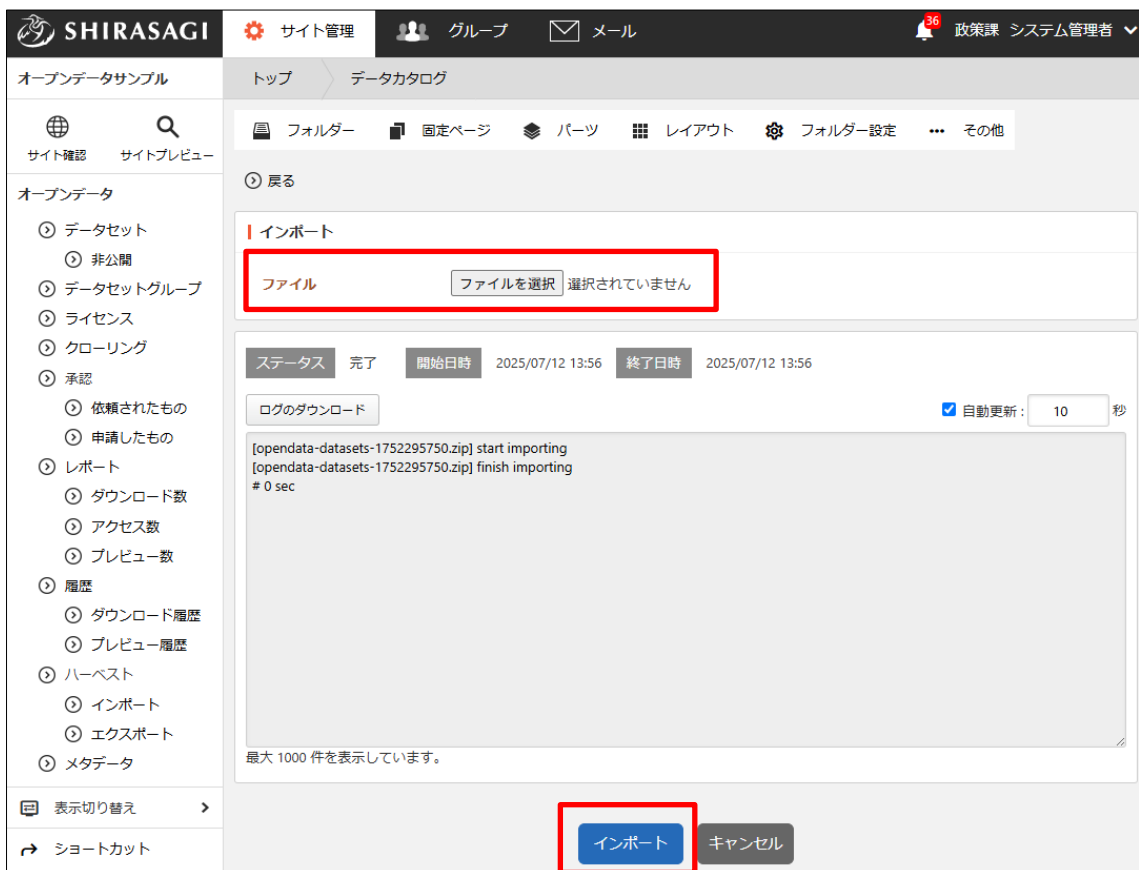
SHIRASAGI サイト管理 グループ メール 36 政策課 システム管理者

オープンデータサンプル

サイト確認 サイトプレビュー

オープンデータ
データセット
非公開
データセットグループ
ライセンス
クローリング
承認
依頼されたもの
申請したもの
レポート
ダウンロード数
アクセス数
プレビュー数
履歴
ダウンロード履歴
プレビュー履歴
ハーベスト
インポート
エクスポート
メタデータ

表示切り替え
ショートカット

トップ データカタログ

フォルダー 固定ページ パーツ レイアウト フォルダー設定 その他

戻る

インポート

ファイル ファイルを選択 選択されていません

ステータス 完了 開始日時 2025/07/12 13:56 終了日時 2025/07/12 13:56

ログのダウンロード

自動更新： 10 秒

[opendata-datasets-1752295750.zip] start importing
[opendata-datasets-1752295750.zip] finish importing
# 0 sec

最大 1000 件を表示しています。

インポート キャンセル